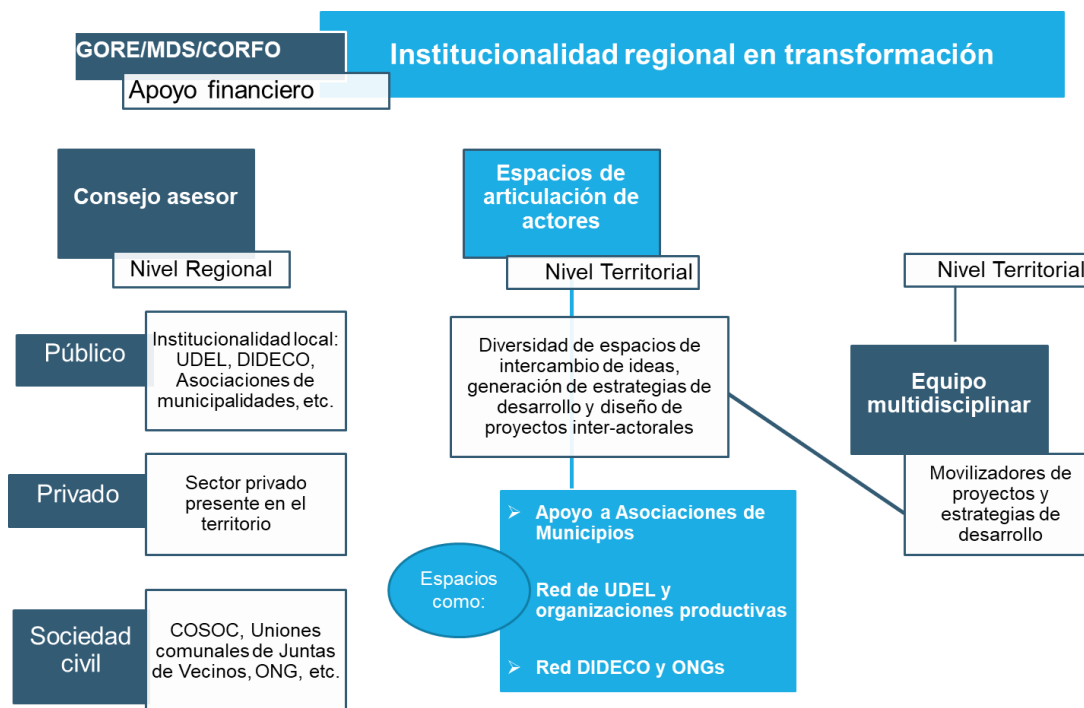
GORE/MDS/CORFO

Apoyo financiero

Institucionalidad regional en transformación

Consejo asesor

Nivel Regional

Público

Institucionalidad local: UDEL, DIDECO, Asociaciones de municipalidades, etc.

Privado

Sector privado presente en el territorio

Sociedad civil

COSOC, Uniones comunales de Juntas de Vecinos, ONG, etc.

Espacios de articulación de actores

Nivel Territorial

Diversidad de espacios de intercambio de ideas, generación de estrategias de desarrollo y diseño de proyectos inter-actorales

Espacios como:

➢ Apoyo a Asociaciones de Municipios

Red de UDEL y organizaciones productivas

➢ Red DIDECO y ONGs

Nivel Territorial

Equipo multidisciplinar

Movilizadores de proyectos y estrategias de desarrollo